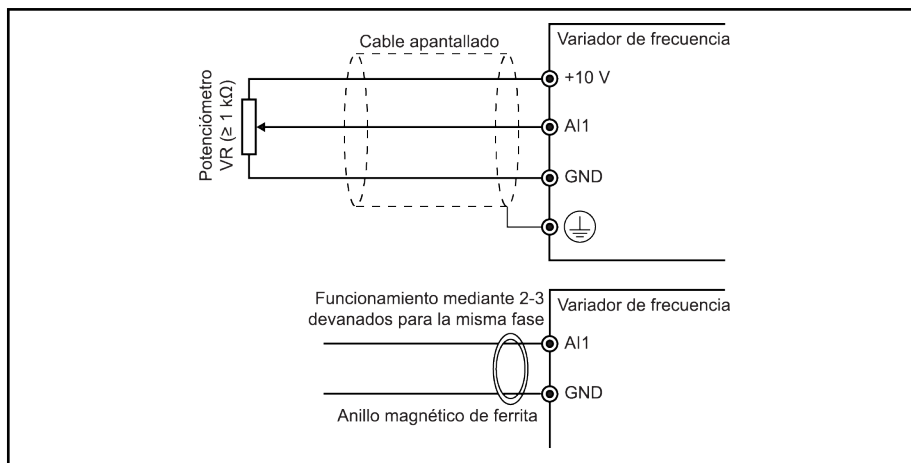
Cable apantallado

Variador de frecuencia

Potenciómetro VR ($\geq 1$ kΩ)

+10 V

AI1

GND

Funcionamiento mediante 2-3 devanados para la misma fase

Variador de frecuencia

AI1

GND

Anillo magnético de ferrita